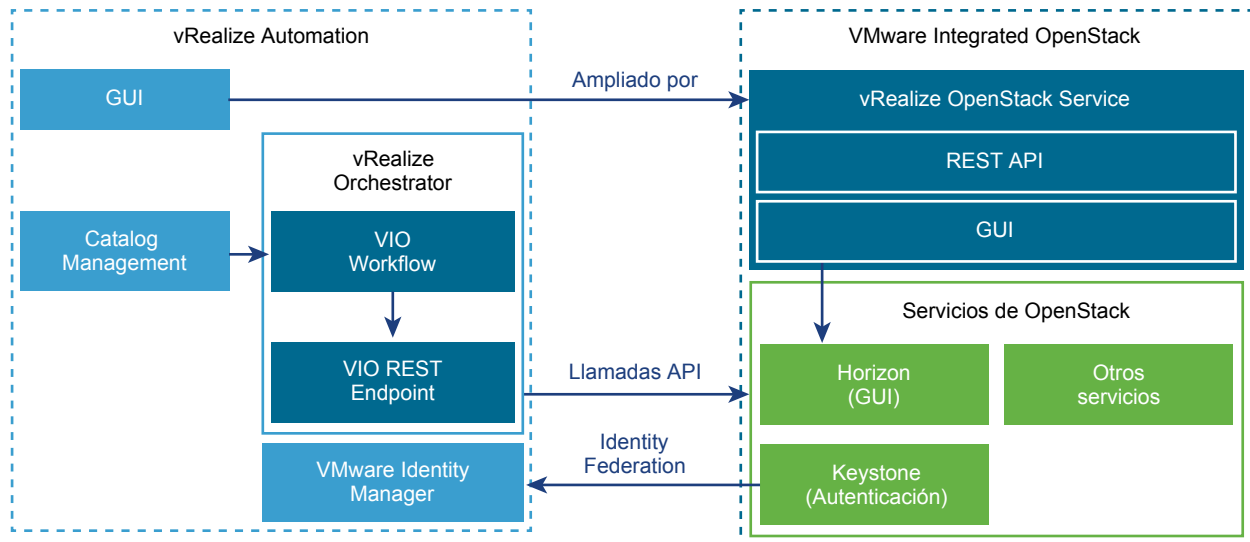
vRealize Automation

GUI

vRealize Orchestrator

Catalog Management

VIO Workflow

VIO REST Endpoint

VMware Identity Manager

Ampliado por

Llamadas API

Identity Federation

VMware Integrated OpenStack

vRealize OpenStack Service

REST API

GUI

Servicios de OpenStack

Horizon (GUI)

Otros servicios

Keystone (Autenticación)